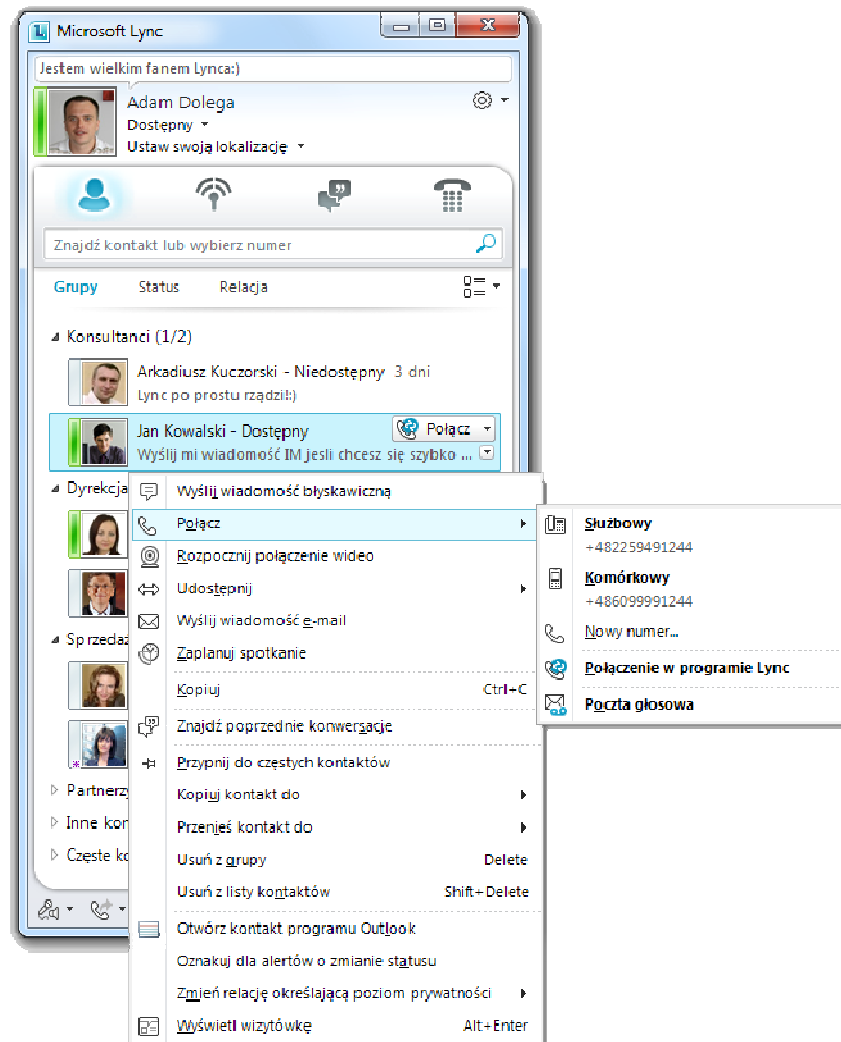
Microsoft Lync

Jestem wielkim fanem Lynca:)

Adam Dolega
Dostępny
Ustaw swoją lokalizację

Znajdź kontakt lub wybierz numer

Grupy Status Relacja

Konsultanci (1/2)

Arkadiusz Kuczorski - Niedostępny 3 dni
Lync po prostu rządzi!:)

Jan Kowalski - Dostępny
Połącz
Wyślij mi wiadomość IM jeśli chcesz się szybko ...

Dyrekcja

Sprzedaż

Partnerzy

Inne kon

Częste ko

Wyślij wiadomość błyskawiczną
Połącz
Rozpocznij połączenie wideo
Udostępnij
Wyślij wiadomość e-mail
Zaplanuj spotkanie
Kopiuj Ctrl+C
Znajdź poprzednie konwersacje
Przypnij do częstych kontaktów
Kopiuj kontakt do
Przenieś kontakt do
Usuń z grupy Delete
Usuń z listy kontaktów Shift+Delete
Otwórz kontakt programu Outlook
Oznakuj dla alertów o zmianie statusu
Zmień relację określającą poziom prywatności
Wyświetl wizytówkę Alt+Enter

Służbowy
+482259491244
Komórkowy
+486099991244
Nowy numer...
Połączenie w programie Lync
Poczta głosowa